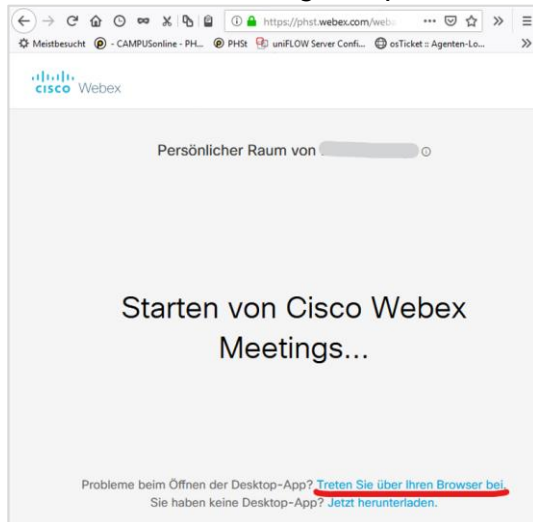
https://phst.webex.com/web

Meistbesucht - CAMPUSonline - PH... PHSt uniFLOW Server Confi... osTicket :: Agenten-Lo...

cisco Webex

Persönlicher Raum von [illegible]

Starten von Cisco Webex Meetings...

Probleme beim Öffnen der Desktop-App? Treten Sie über Ihren Browser bei.
Sie haben keine Desktop-App? Jetzt herunterladen.